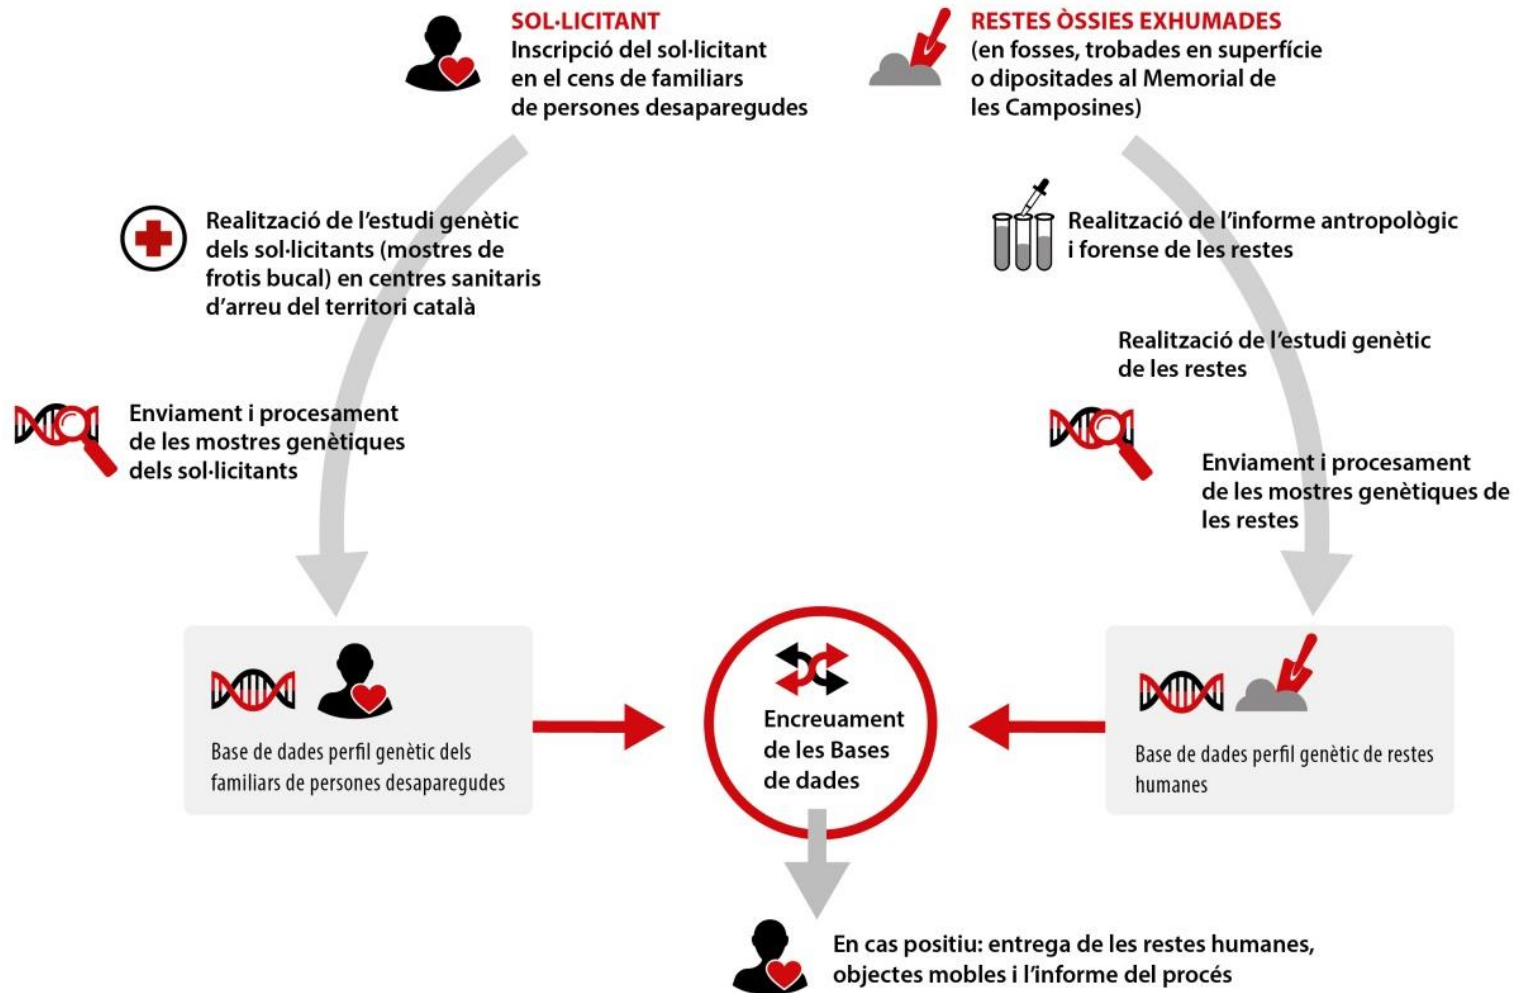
SOL·LICITANT
Inscripció del sol·licitant en el cens de familiars de persones desaparegudes

RESTES ÒSSIES EXHUMADES
(en fosses, trobades en superfície o dipositades al Memorial de les Camposines)

Realització de l'estudi genètic dels sol·licitants (mostres de frotis bucal) en centres sanitaris d'arreu del territori català

Enviament i procesament de les mostres genètiques dels sol·licitants

Realització de l'informe antropològic i forense de les restes

Realització de l'estudi genètic de les restes

Enviament i procesament de les mostres genètiques de les restes

Base de dades perfil genètic dels familiars de persones desaparegudes

Encreuament de les Bases de dades

Base de dades perfil genètic de restes humanes

En cas positiu: entrega de les restes humanes, objectes mobles i l'informe del procés